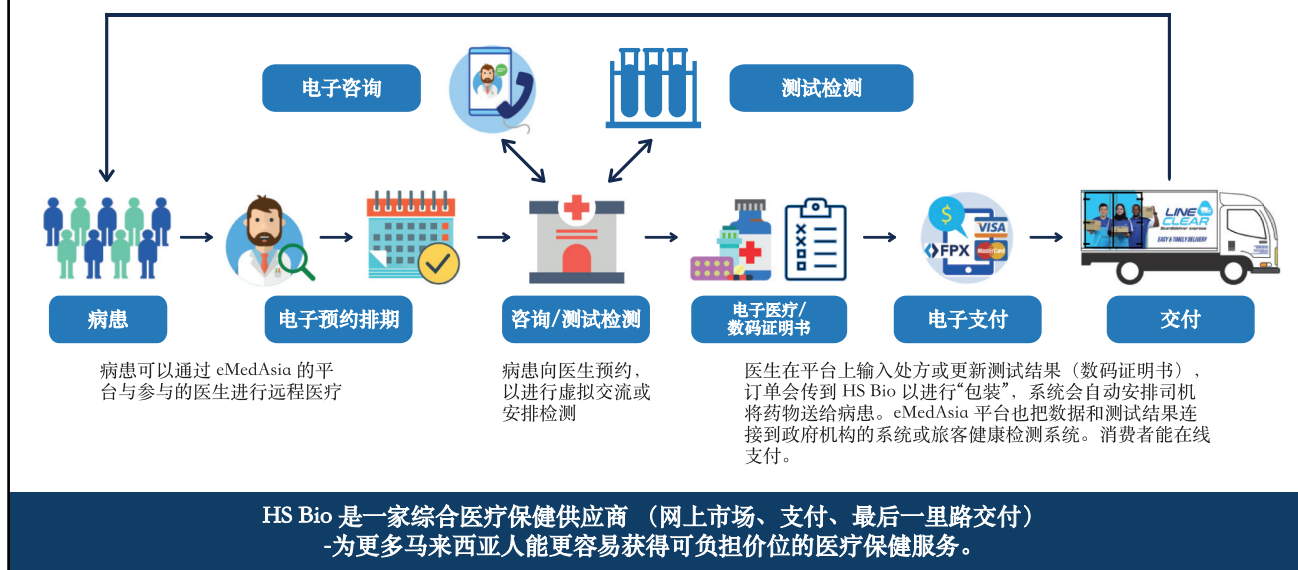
电子咨询

测试检测

病患

电子预约排期

咨询/测试检测

电子医疗/
数码证明书

电子支付

交付

LINE CLEAR
EASY & TIMELY DELIVERY

$
FPX
VISA

病患可以通过 eMedAsia 的平台与参与的医生进行远程医疗

病患向医生预约，以进行虚拟交流或安排检测

医生在平台上输入处方或更新测试结果（数码证明书），订单会传到 HS Bio 以进行“包装”，系统会自动安排司机将药物送给病患。eMedAsia 平台也把数据和测试结果连接到政府机构的系统或旅客健康检测系统。消费者能在线支付。

HS Bio 是一家综合医疗保健供应商 （网上市场、支付、最后一里路交付）
-为更多马来西亚人能更容易获得可负担价位的医疗保健服务。